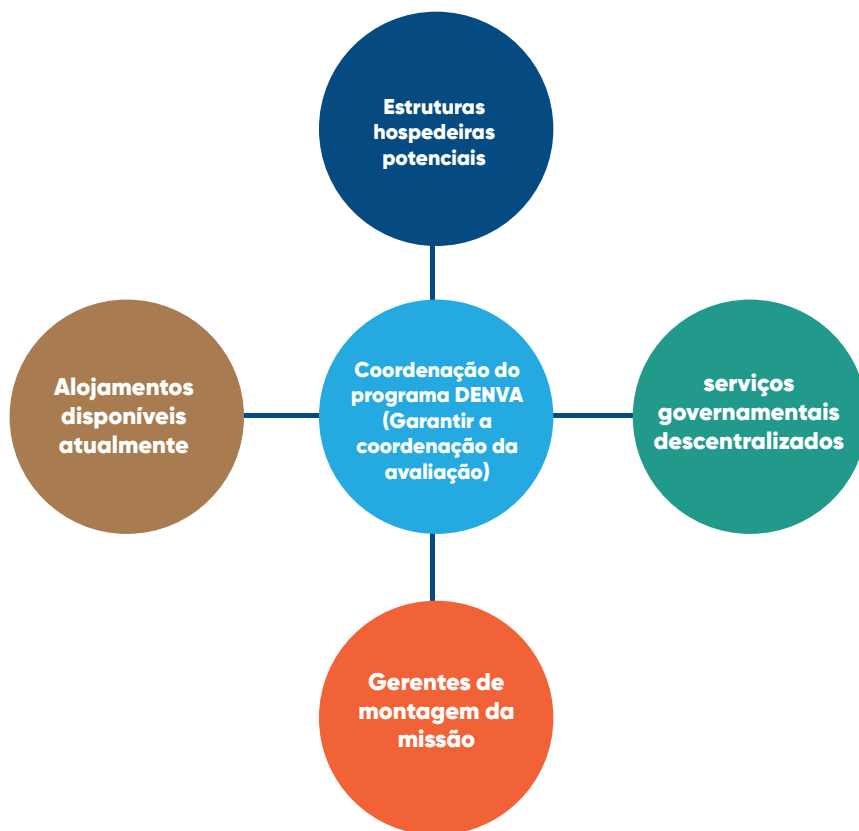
Estruturas hospedeiras potenciais

Alojamentos disponíveis atualmente

Coordenação do programa DENVA (Garantir a coordenação da avaliação)

serviços governamentais descentralizados

Gerentes de montagem da missão